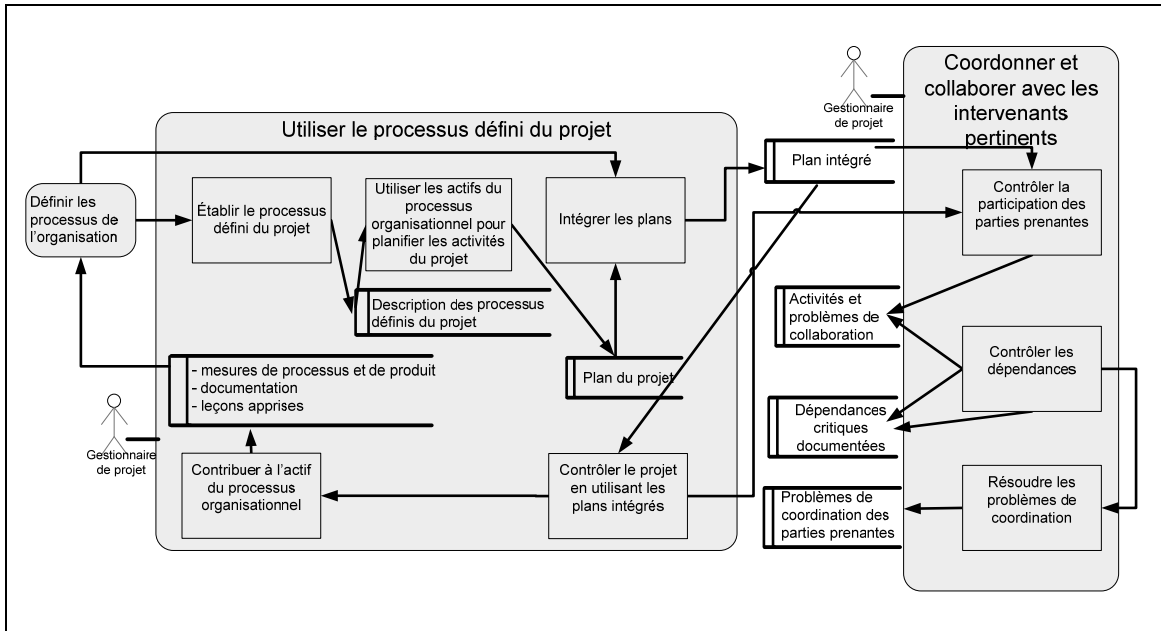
Utiliser le processus défini du projet

Définir les processus de l'organisation

Établir le processus défini du projet

Utiliser les actifs du processus organisationnel pour planifier les activités du projet

Intégrer les plans

Description des processus définis du projet

- mesures de processus et de produit
- documentation
- leçons apprises

Plan du projet

Gestionnaire de projet

Contribuer à l'actif du processus organisationnel

Contrôler le projet en utilisant les plans intégrés

Plan intégré

Gestionnaire de projet

Coordonner et collaborer avec les intervenants pertinents

Contrôler la participation des parties prenantes

Activités et problèmes de collaboration

Contrôler les dépendances

Dépendances critiques documentées

Résoudre les problèmes de coordination

Problèmes de coordination des parties prenantes